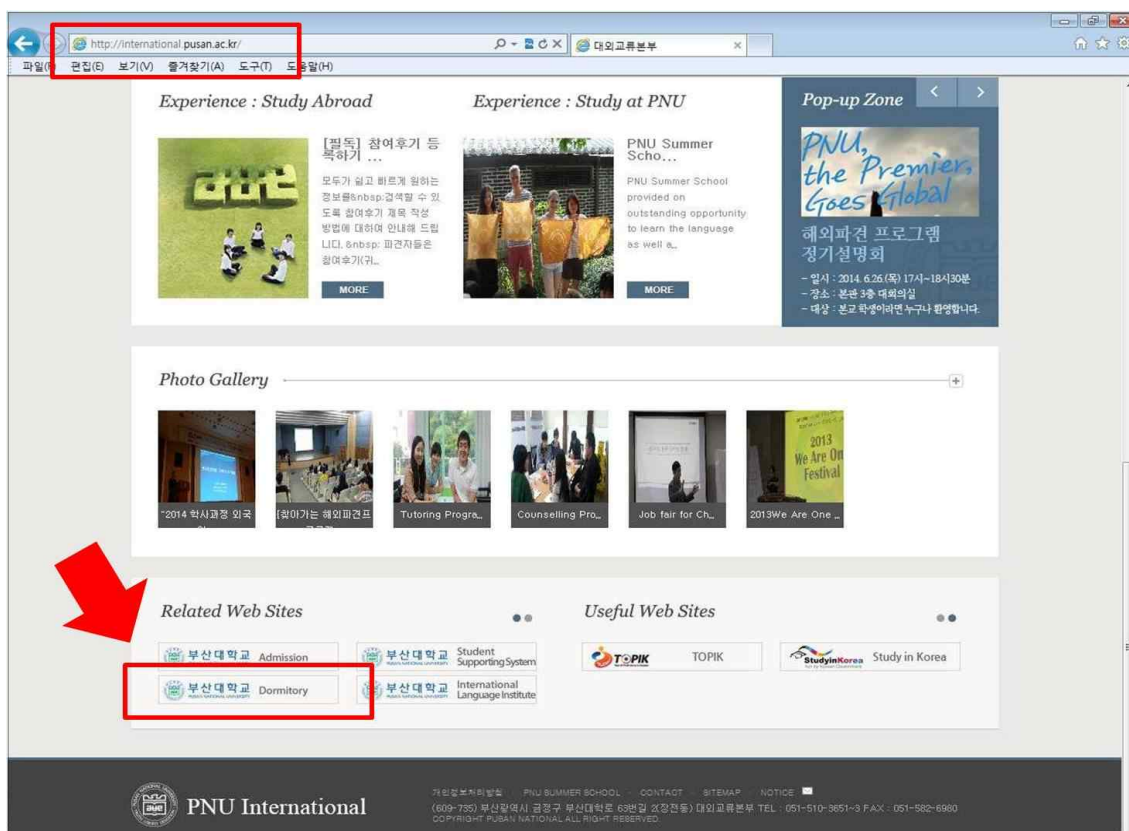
http://international.pusan.ac.kr/

대외교류본부

파일(F) 편집(E) 보기(V) 즐겨찾기(A) 도구(T) 도움말(H)

Experience : Study Abroad

[필독] 참여후기 등록하기 ...

모두가 쉽고 빠르게 원하는 정보를&nbsp;검색할 수 있도록 참여후기 제목 작성 방법에 대하여 안내해 드립니다. &nbsp; 파견자들은 참여후기(귀...

MORE

Experience : Study at PNU

PNU Summer Scho...

PNU Summer School provided on outstanding opportunity to learn the language as well a...

MORE

Pop-up Zone

PNU, the Premier, Goes Global

해외파견 프로그램 정기설명회

- 일시 : 2014. 6.26.(목) 17시~18시30분
- 장소 : 본관 3층 대회의실
- 대상 : 본교 학생이라면 누구나 환영합니다.

Photo Gallery

"2014 학사과정 외국

[찾아가는 해외파견프

Tutoring Progra...

Counselling Pro...

Job fair for Ch...

2013 We Are One Festival

2013We Are One ...

Related Web Sites

부산대학교 Admission

부산대학교 Student Supporting System

부산대학교 Dormitory

부산대학교 International Language Institute

Useful Web Sites

TOPIK TOPIK

StudyinKorea Study in Korea

PNU International

개인정보처리방침 PNU SUMMER SCHOOL CONTACT SITEMAP NOTICE

(609-735) 부산광역시 금정구 부산대학로 63번길 2(장전동) 대외교류본부 TEL : 051-510-3651~3 FAX : 051-582-6980

COPYRIGHT PUSAN NATIONAL ALL RIGHT RESERVED.